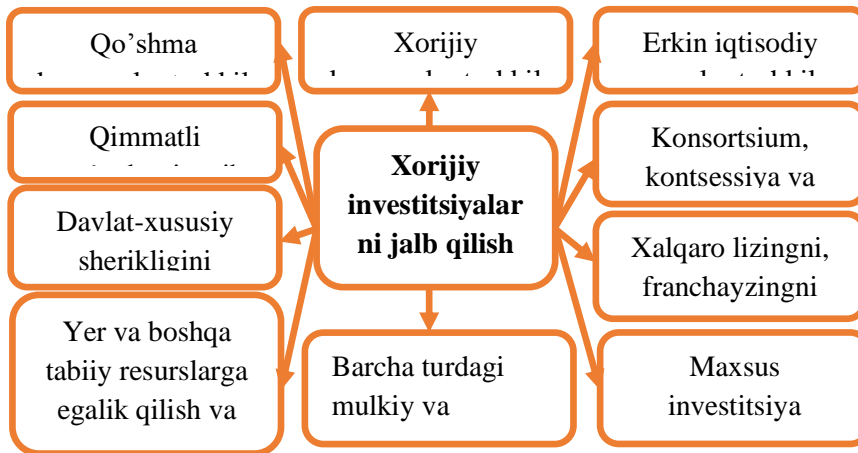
Qo'shma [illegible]

Xorijiy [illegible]

Erkin iqtisodiy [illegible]

Qimmatli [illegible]

Xorijiy investitsiyalarni jalb qilish

Konsortsium, kontsessiya va

Davlat-xususiy sherikligini

Xalqaro lizingni, franchayzingni

Yer va boshqa tabiiy resurslarga egalik qilish va

Barcha turdagi mulkiy va

Maxsus investitsiya